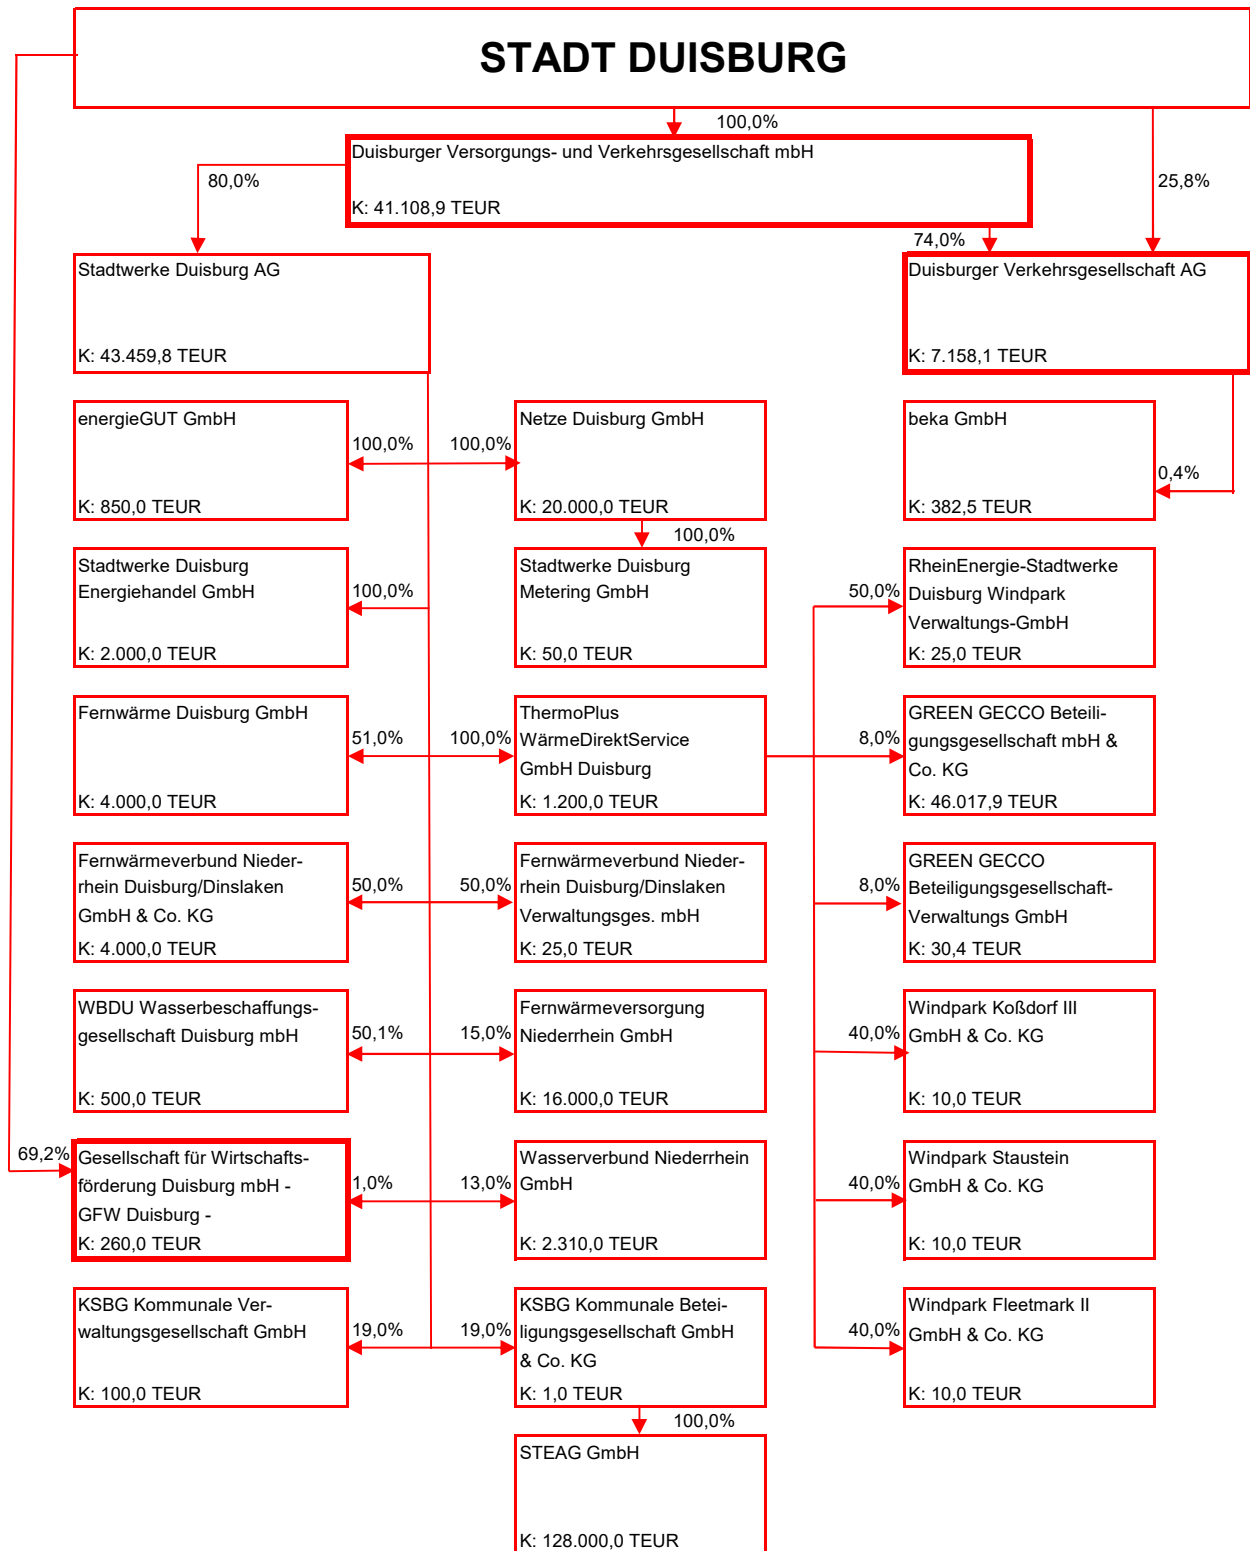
STADT DUISBURG

100,0%

Duisburger Versorgungs- und Verkehrsgesellschaft mbH
K: 41.108,9 TEUR

80,0%

25,8%

74,0%

Stadtwerke Duisburg AG
K: 43.459,8 TEUR

Duisburger Verkehrsgesellschaft AG
K: 7.158,1 TEUR

energieGUT GmbH
K: 850,0 TEUR

100,0%

100,0%

Netze Duisburg GmbH
K: 20.000,0 TEUR

beka GmbH
K: 382,5 TEUR

0,4%

100,0%

Stadtwerke Duisburg Energiehandel GmbH
K: 2.000,0 TEUR

100,0%

Stadtwerke Duisburg Metering GmbH
K: 50,0 TEUR

50,0%

RheinEnergie-Stadtwerke Duisburg Windpark Verwaltungs-GmbH
K: 25,0 TEUR

Fernwärme Duisburg GmbH
K: 4.000,0 TEUR

51,0%

100,0%

ThermoPlus WärmeDirektService GmbH Duisburg
K: 1.200,0 TEUR

8,0%

GREEN GECCO Beteiligungsgesellschaft mbH & Co. KG
K: 46.017,9 TEUR

Fernwärmeverbund Niederrhein Duisburg/Dinslaken GmbH & Co. KG
K: 4.000,0 TEUR

50,0%

50,0%

Fernwärmeverbund Niederrhein Duisburg/Dinslaken Verwaltungsges. mbH
K: 25,0 TEUR

8,0%

GREEN GECCO Beteiligungsgesellschaft-Verwaltungs GmbH
K: 30,4 TEUR

WBDU Wasserbeschaffungsgesellschaft Duisburg mbH
K: 500,0 TEUR

50,1%

15,0%

Fernwärmeversorgung Niederrhein GmbH
K: 16.000,0 TEUR

40,0%

Windpark Koßdorf III GmbH & Co. KG
K: 10,0 TEUR

69,2%

Gesellschaft für Wirtschaftsförderung Duisburg mbH - GFW Duisburg -
K: 260,0 TEUR

1,0%

13,0%

Wasserverbund Niederrhein GmbH
K: 2.310,0 TEUR

40,0%

Windpark Staustein GmbH & Co. KG
K: 10,0 TEUR

KSBG Kommunale Verwaltungsgesellschaft GmbH
K: 100,0 TEUR

19,0%

19,0%

KSBG Kommunale Beteiligungsgesellschaft GmbH & Co. KG
K: 1,0 TEUR

40,0%

Windpark Fleetmark II GmbH & Co. KG
K: 10,0 TEUR

100,0%

STEAG GmbH
K: 128.000,0 TEUR